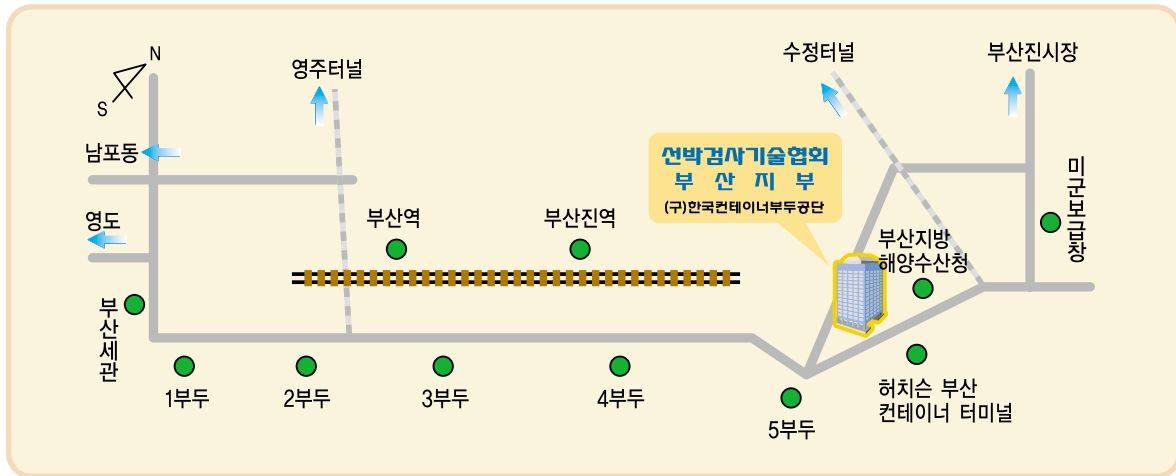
N
S
영주터널
수정터널
부산진시장
남포동
선박검사기술협회
부 산 지 부
(구)한국컨테이너부두공단
미군보급창
영도
부산역
부산진역
부산지방 해양수산청
부산세관
1부두
2부두
3부두
4부두
5부두
허치슨 부산 컨테이너 터미널